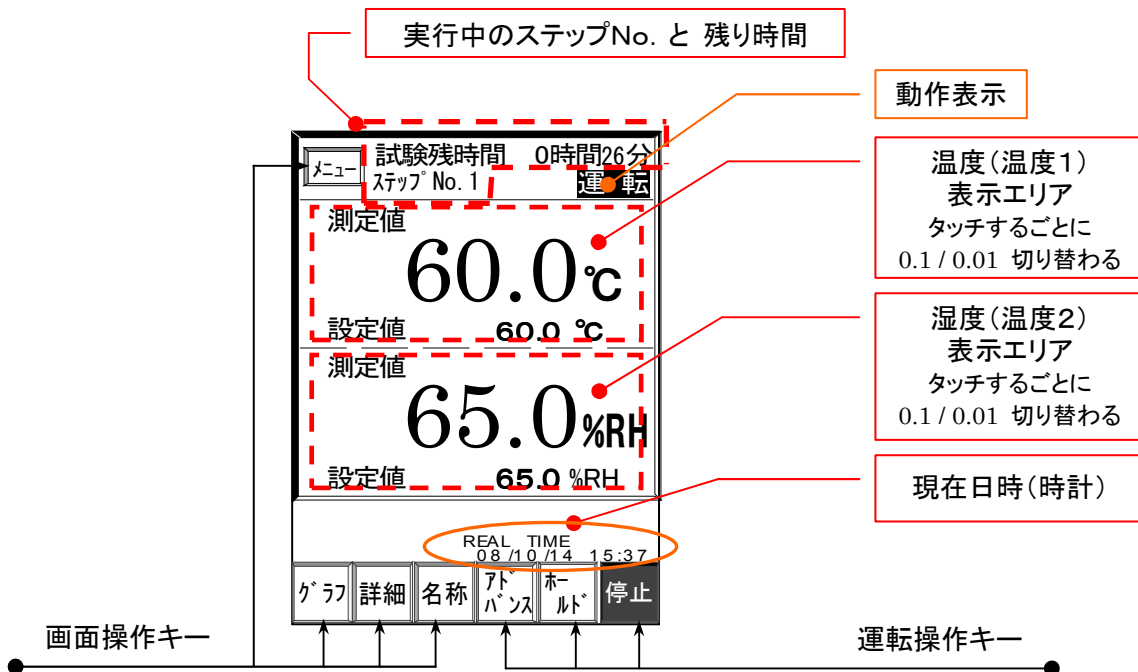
実行中のステップNo. と 残り時間

動作表示

メニュー
試験残時間　0時間26分
ｽﾃｯﾌﾟNo. 1
運転

測定値
60.0℃
設定値　60.0 ℃

測定値
65.0%RH
設定値　65.0 %RH

REAL TIME
08 /10 /14 15:37

ｸﾞﾗﾌ
詳細
名称
ｱﾄﾞﾊﾞﾝｽ
ﾎｰﾙﾄﾞ
停止

温度(温度1)
表示エリア
タッチするごとに
0.1 / 0.01 切り替わる

湿度(温度2)
表示エリア
タッチするごとに
0.1 / 0.01 切り替わる

現在日時(時計)

画面操作キー

運転操作キー